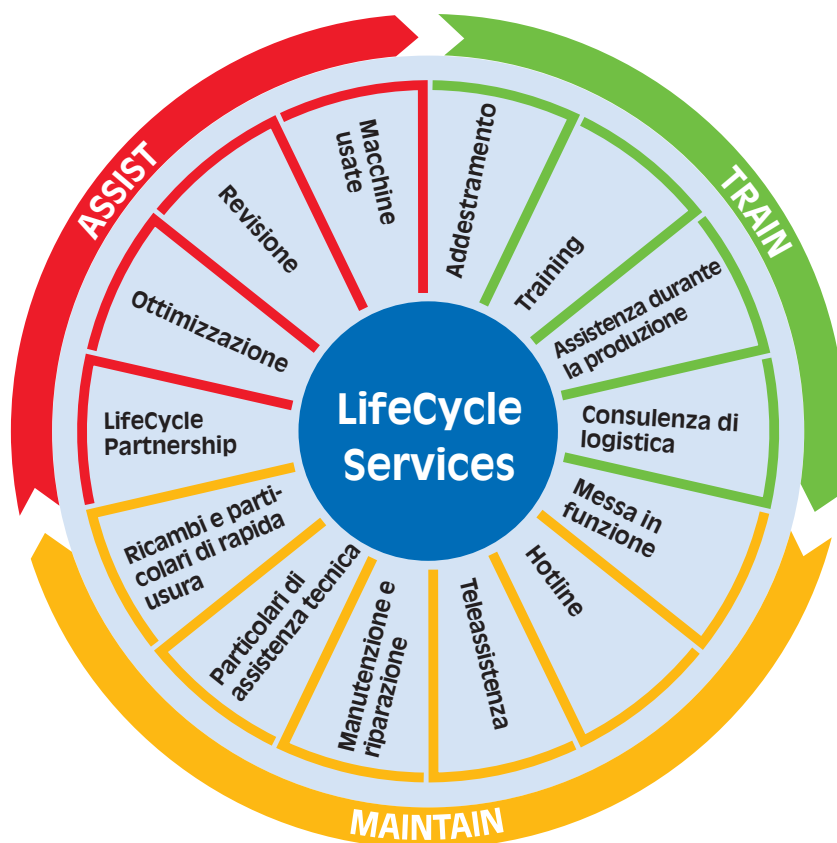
LifeCycle Services

TRAIN

Addestramento

Training

Assistenza durante la produzione

Consulenza di logistica

Messa in funzione

MAINTAIN

Hotline

Teleassistenza

Manutenzione e riparazione

Particolari di assistenza tecnica

Ricambi e particolari di rapida usura

ASSIST

LifeCycle Partnership

Ottimizzazione

Revisione

Macchine usate